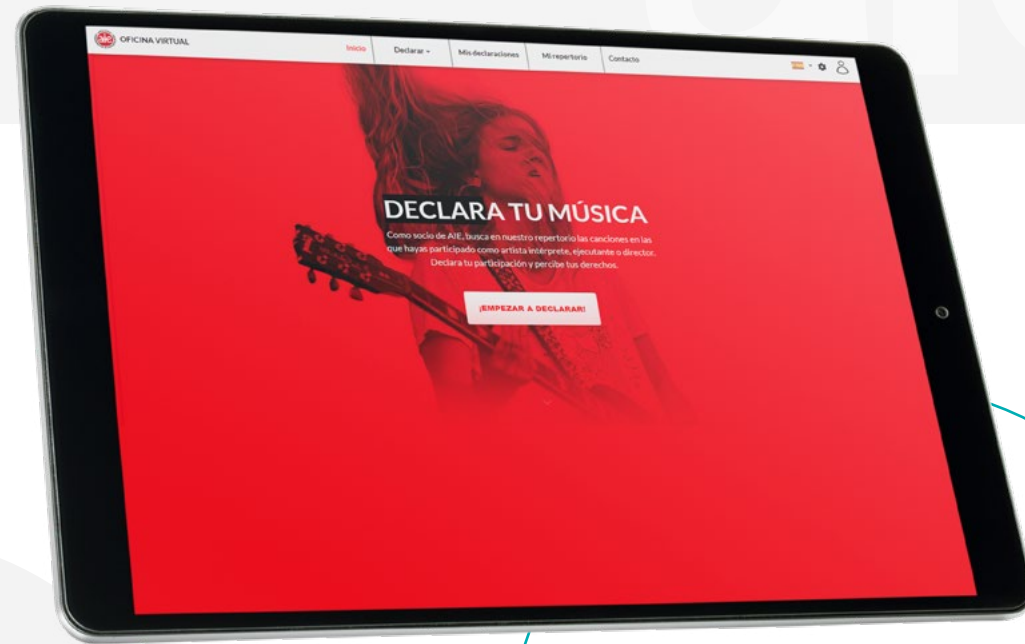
OFICINA VIRTUAL

Inicio
Declarar
Mis declaraciones
Mi repertorio
Contacto

DECLARA TU MÚSICA

Como socio de AIE, busca en nuestro repertorio las canciones en las que hayas participado como artista intérprete, ejecutante o director. Declara tu participación y percibe tus derechos.

¡EMPEZAR A DECLARAR!